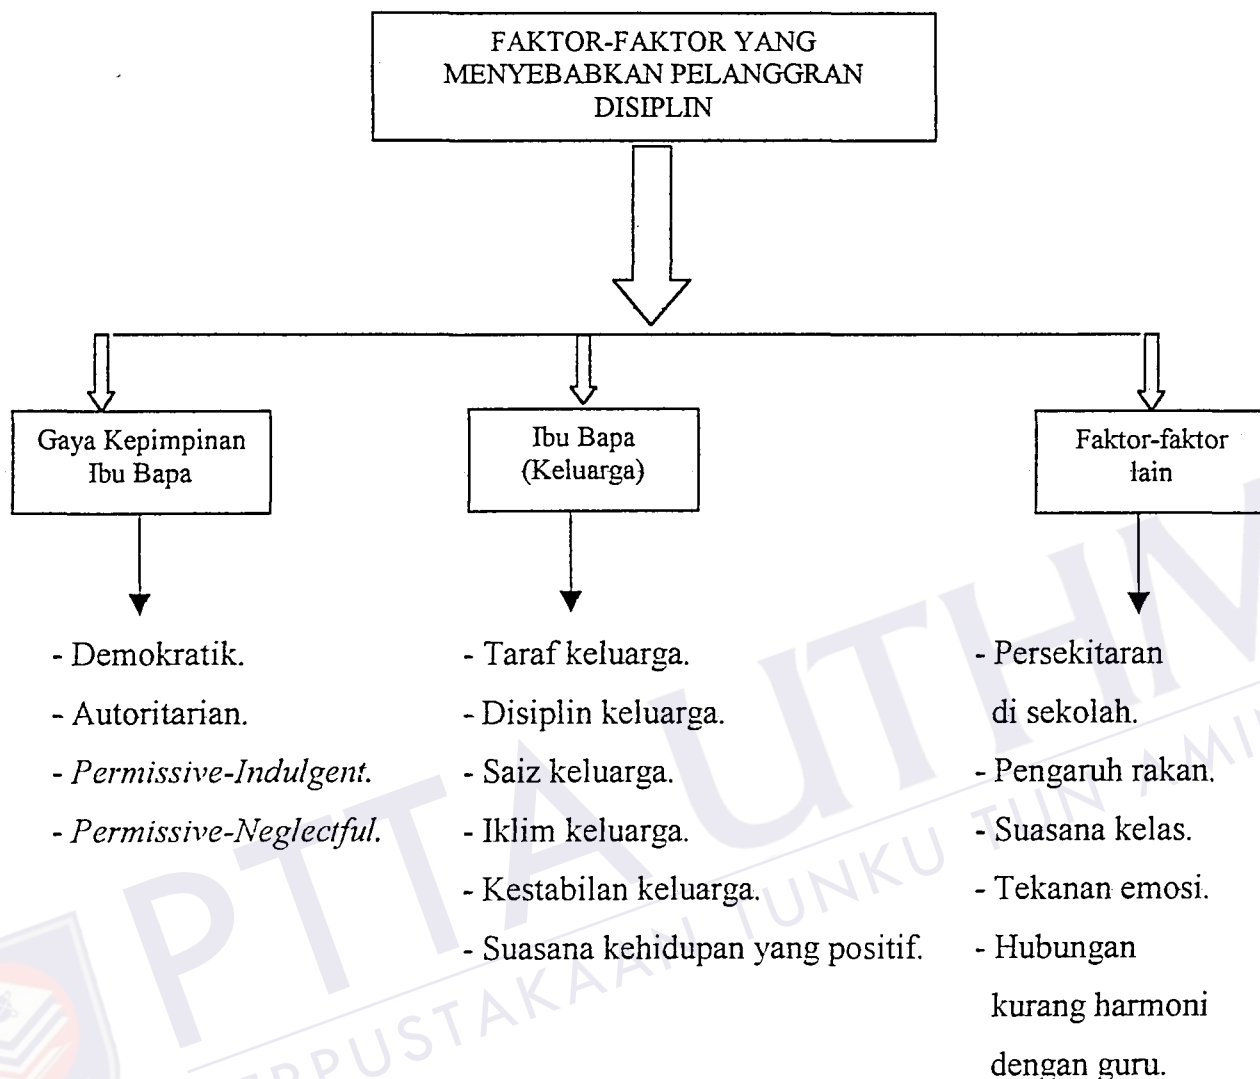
FAKTOR-FAKTOR YANG MENYEBABKAN PELANGGRAN DISIPLIN

Gaya Kepimpinan Ibu Bapa

- Demokratik.
- Autoritarian.
- *Permissive-Indulgent.*
- *Permissive-Neglectful.*

Ibu Bapa (Keluarga)

- Taraf keluarga.
- Disiplin keluarga.
- Saiz keluarga.
- Iklim keluarga.
- Kestabilan keluarga.
- Suasana kehidupan yang positif.

Faktor-faktor lain

- Persekitaran di sekolah.
- Pengaruh rakan.
- Suasana kelas.
- Tekanan emosi.
- Hubungan kurang harmoni dengan guru.

PTTA UTHM PERPUSTAKAAN TUNKU TUN AMINAH